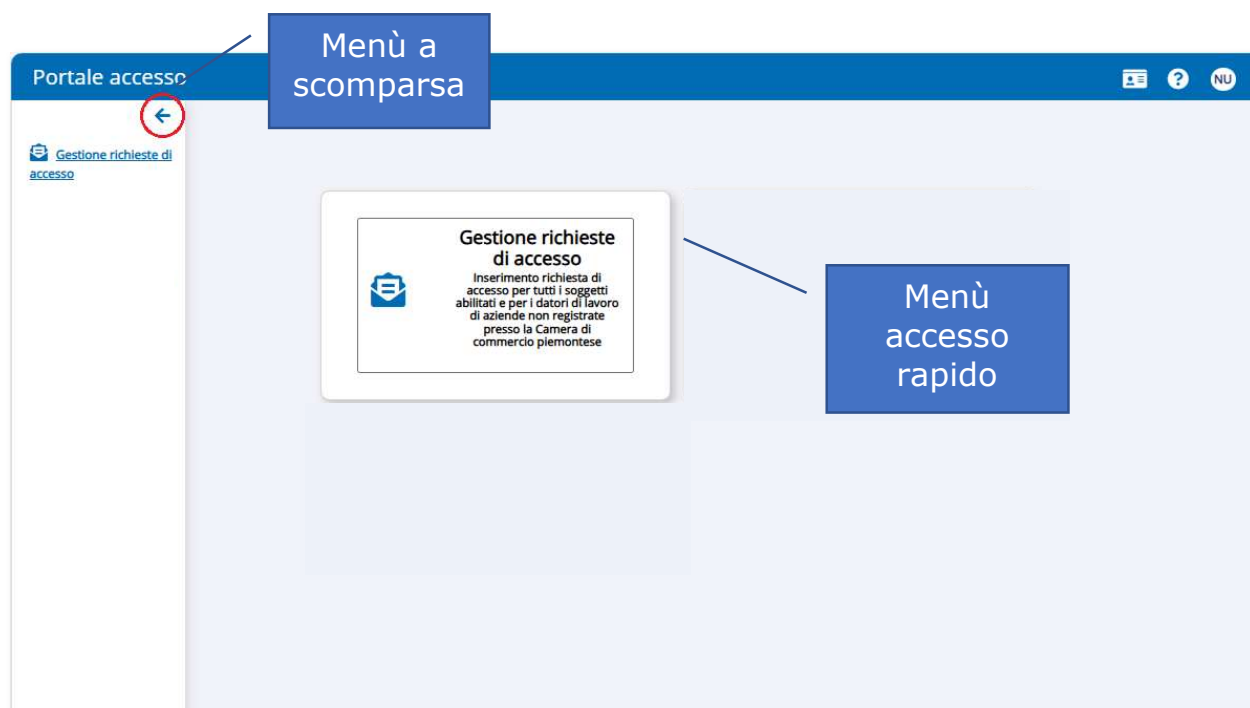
Portale accesso

Menù a scomparsa

NU

Gestione richieste di accesso

Gestione richieste di accesso

Inserimento richiesta di accesso per tutti i soggetti abilitati e per i datori di lavoro di aziende non registrate presso la Camera di commercio piemontese

Menù accesso rapido